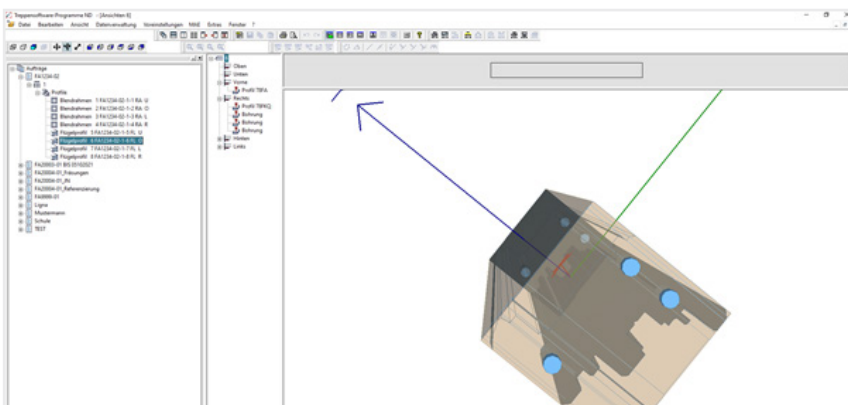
Treppensoftware Programme ND - [Ansichten 6]
Datei Bearbeiten Ansicht Datenverwaltung Voreinstellungen MAE Extras Fenster ?

Aufträge
FA1234-02
1
Profile
Blendrahmen 1 FA1234-02-1-1 RA. U
Blendrahmen 2 FA1234-02-1-2 RA. O
Blendrahmen 3 FA1234-02-1-3 RA. L
Blendrahmen 4 FA1234-02-1-4 RA. R
Flügelprofil 5 FA1234-02-1-5 FL. U
Flügelprofil 6 FA1234-02-1-6 FL. O
Flügelprofil 7 FA1234-02-1-7 FL. L
Flügelprofil 8 FA1234-02-1-8 FL. R
FA20003-01 BIS 05102021
FA20004-01_Fräsungen
FA20004-01_IN
FA20004-01_Referenzierung
FA99999-01
Ligna
Mustermann
Schule
TEST

Oben
Unten
Vorne
Profil 78FA
Rechts
Profil 78FKQ
Bohrung
Bohrung
Bohrung
Hinten
Links